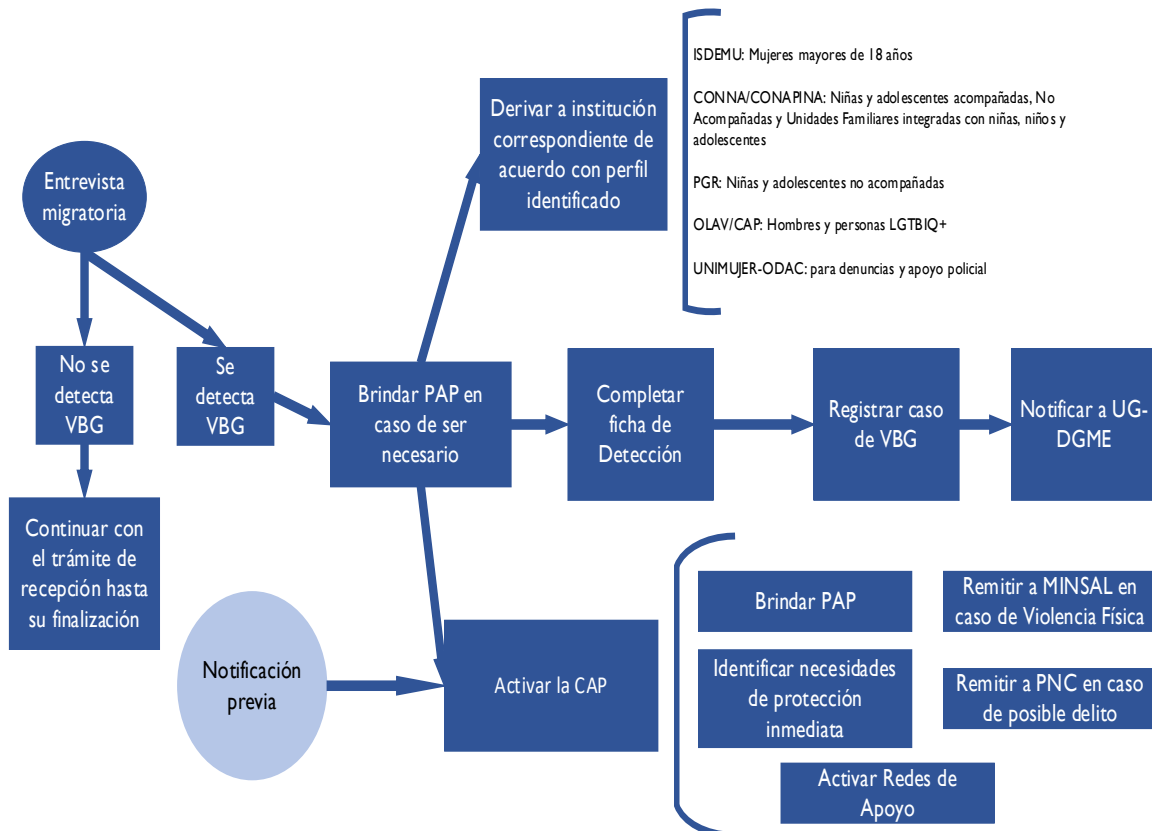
Entrevista migratoria

No se detecta VBG

Se detecta VBG

Continuar con el trámite de recepción hasta su finalización

Derivar a institución correspondiente de acuerdo con perfil identificado

ISDEMU: Mujeres mayores de 18 años

CONNA/CONAPINA: Niñas y adolescentes acompañadas, No Acompañadas y Unidades Familiares integradas con niñas, niños y adolescentes

PGR: Niñas y adolescentes no acompañadas

OLAV/CAP: Hombres y personas LGTBIQ+

UNIMUJER-ODAC: para denuncias y apoyo policial

Brindar PAP en caso de ser necesario

Completar ficha de Detección

Registrar caso de VBG

Notificar a UG-DGME

Notificación previa

Activar la CAP

Brindar PAP

Remitir a MINSAL en caso de Violencia Física

Identificar necesidades de protección inmediata

Remitir a PNC en caso de posible delito

Activar Redes de Apoyo